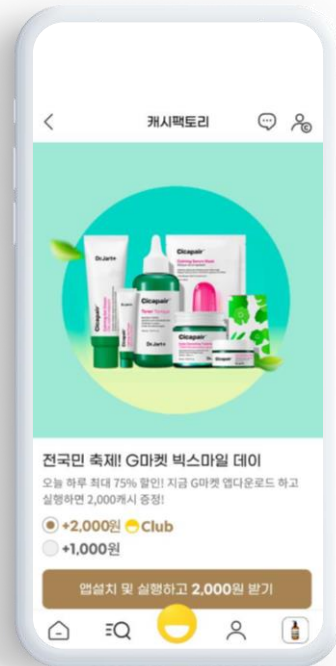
캐시팩토리

Dr.Jart+
Cicapair
Cicapair
Toner
Dr.Jart+
Cicapair
Calming Serum Mask
Cicapair

전국민 축제! G마켓 빅스마일 데이

오늘 하루 최대 75% 할인! 지금 G마켓 앱다운로드 하고 실행하면 2,000캐시 증정!

+2,000원 Club

+1,000원

앱설치 및 실행하고 2,000원 받기